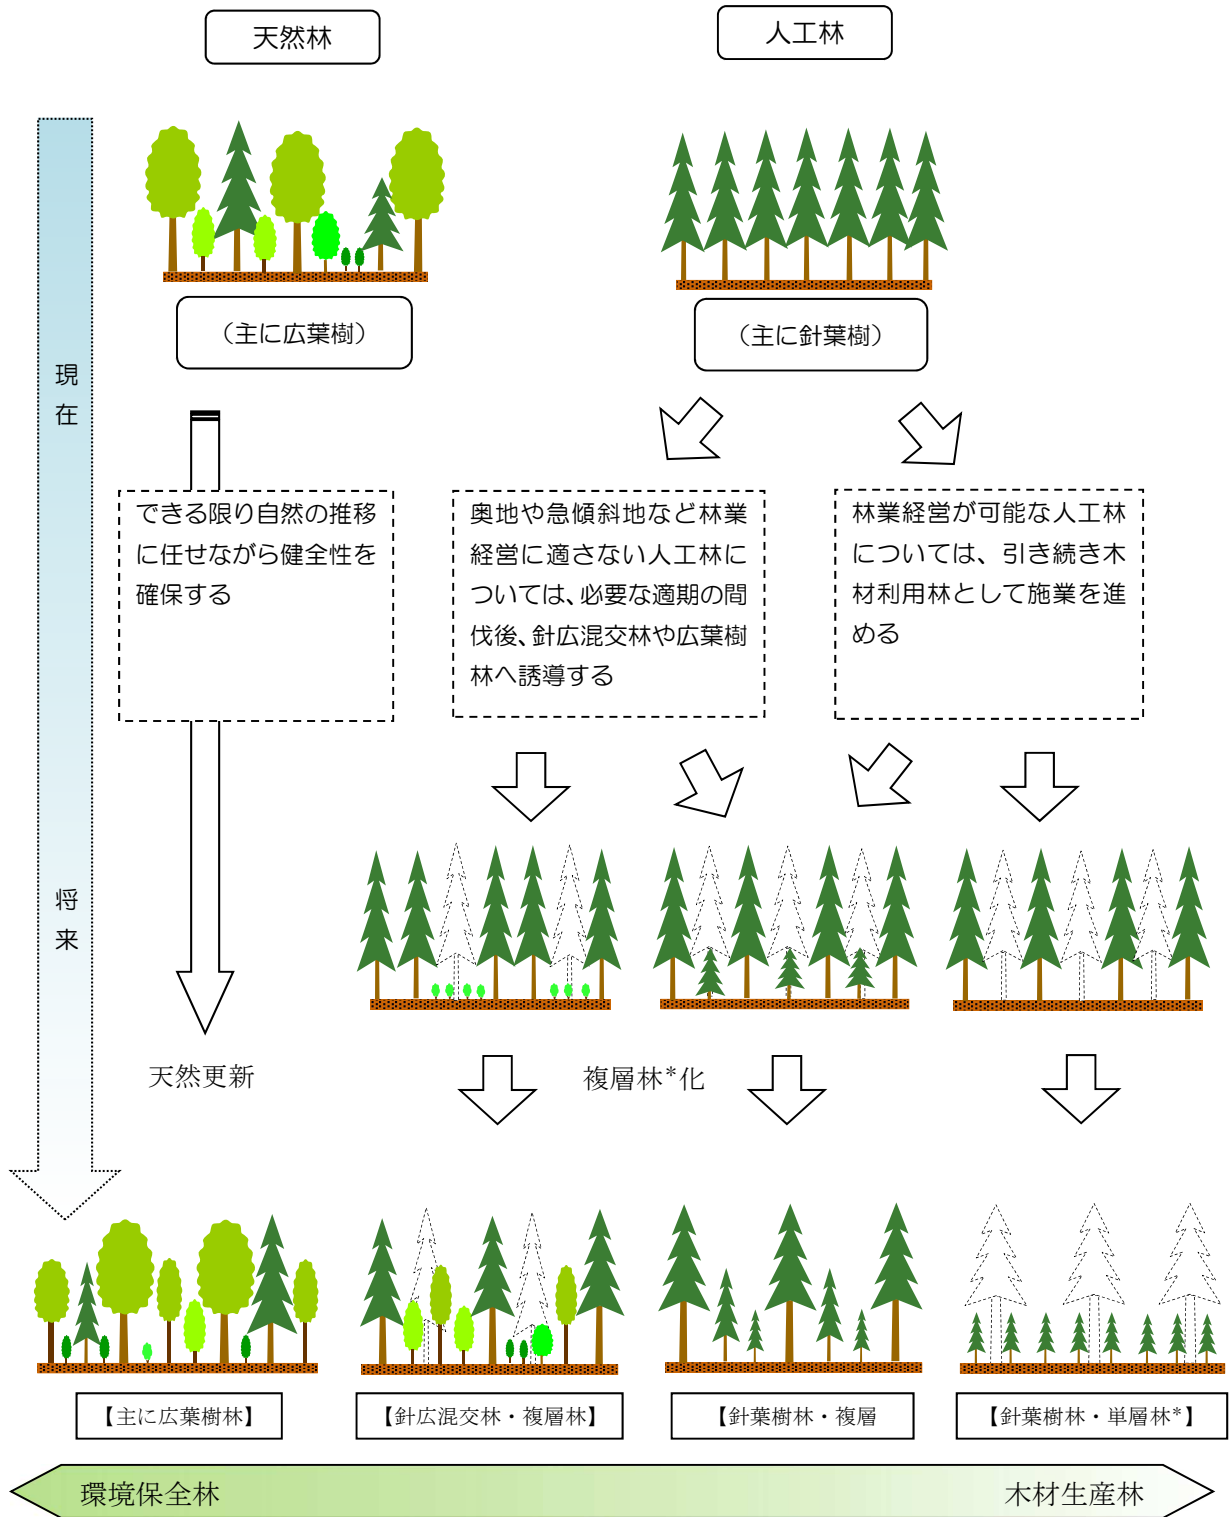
天然林

人工林

現在

（主に広葉樹）

（主に針葉樹）

できる限り自然の推移に任せながら健全性を確保する

奥地や急傾斜地など林業経営に適さない人工林については、必要な適期の間伐後、針広混交林や広葉樹林へ誘導する

林業経営が可能な人工林については、引き続き木材利用林として施業を進める

将来

天然更新

複層林*化

【主に広葉樹林】

【針広混交林・複層林】

【針葉樹林・複層

【針葉樹林・単層林*】

環境保全林

木材生産林